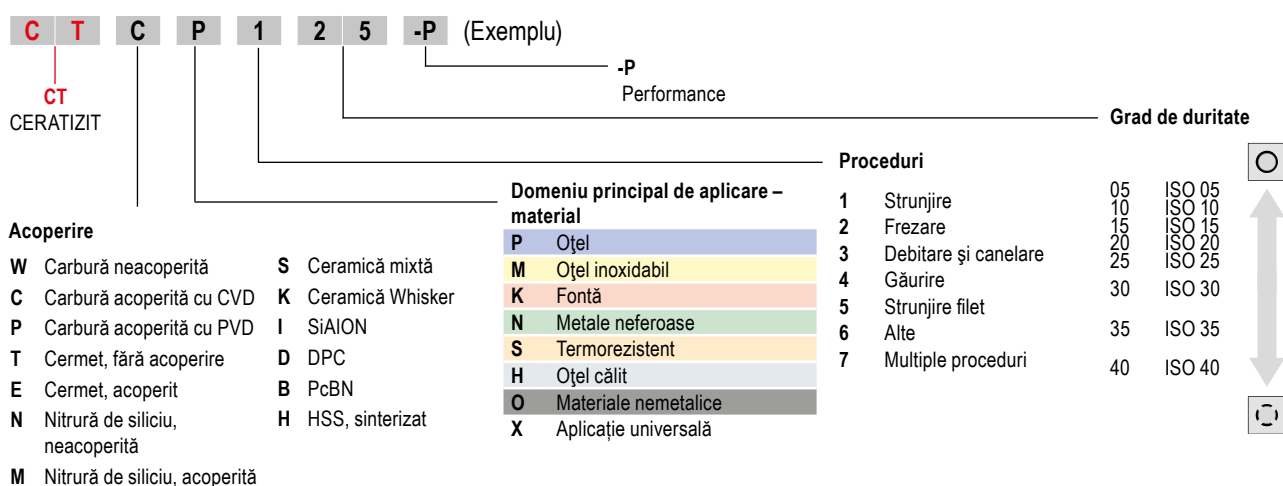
C T C P 1 2 5 -P (Exemplu)

-P
Performance

Grad de duritate

CT
CERATIZIT

Proceduri

| | |
|---|---|
| 1 | Strunjire |
| 2 | Frezare |
| 3 | Debitare şi canelare |
| 4 | Găurire |
| 5 | Strunjire filet |
| 6 | Alte |
| 7 | Multiple proceduri |

| | |
|---|---|
| 05 | ISO 05 |
| 10 | ISO 10 |
| 15 | ISO 15 |
| 20 | ISO 20 |
| 25 | ISO 25 |
| 30 | ISO 30 |
| 35 | ISO 35 |
| 40 | ISO 40 |

Domeniu principal de aplicare – material

| | |
|---|---|
| P | Oţel |
| M | Oţel inoxidabil |
| K | Fontă |
| N | Metale neferoase |
| S | Termorezistent |
| H | Oţel călit |
| O | Materiale nemetalice |
| X | Aplicaţie universală |

Acoperire

| | |
|---|---|
| W | Carbură neacoperită |
| C | Carbură acoperită cu CVD |
| P | Carbură acoperită cu PVD |
| T | Cermet, fără acoperire |
| E | Cermet, acoperit |
| N | Nitrură de siliciu, neacoperită |
| M | Nitrură de siliciu, acoperită |

| | |
|---|---|
| S | Ceramică mixtă |
| K | Ceramică Whisker |
| I | SiAION |
| D | DPC |
| B | PcBN |
| H | HSS, sinterizat |